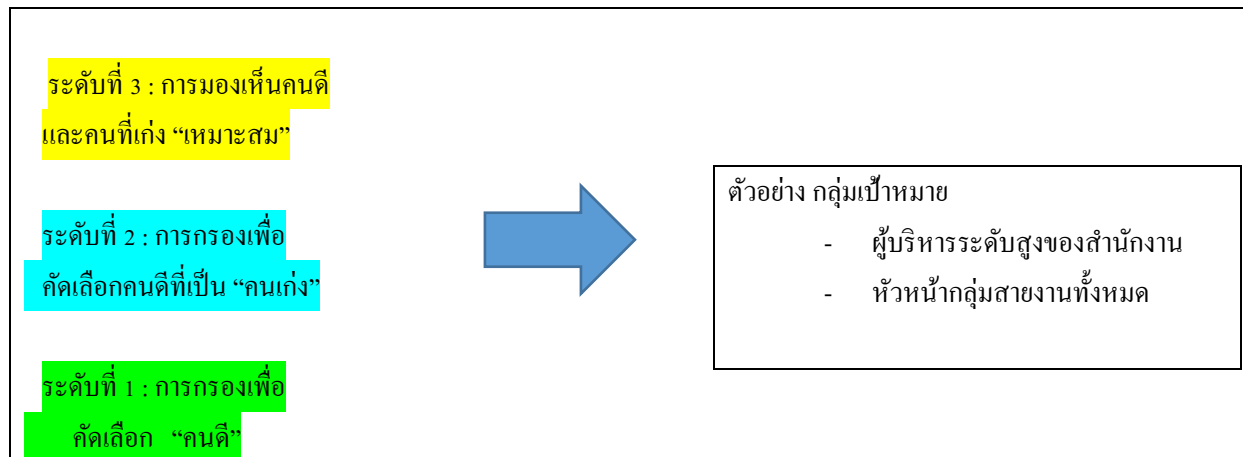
ระดับที่ 3 : การมองเห็นคนดี และคนที่เก่ง “เหมาะสม”

ระดับที่ 2 : การกรองเพื่อ คัดเลือกคนดีที่เป็น “คนเก่ง”

ระดับที่ 1 : การกรองเพื่อ คัดเลือก “คนดี”

ตัวอย่าง กลุ่มเป้าหมาย

- ผู้บริหารระดับสูงของสำนักงาน
- หัวหน้ากลุ่มสายงานทั้งหมด